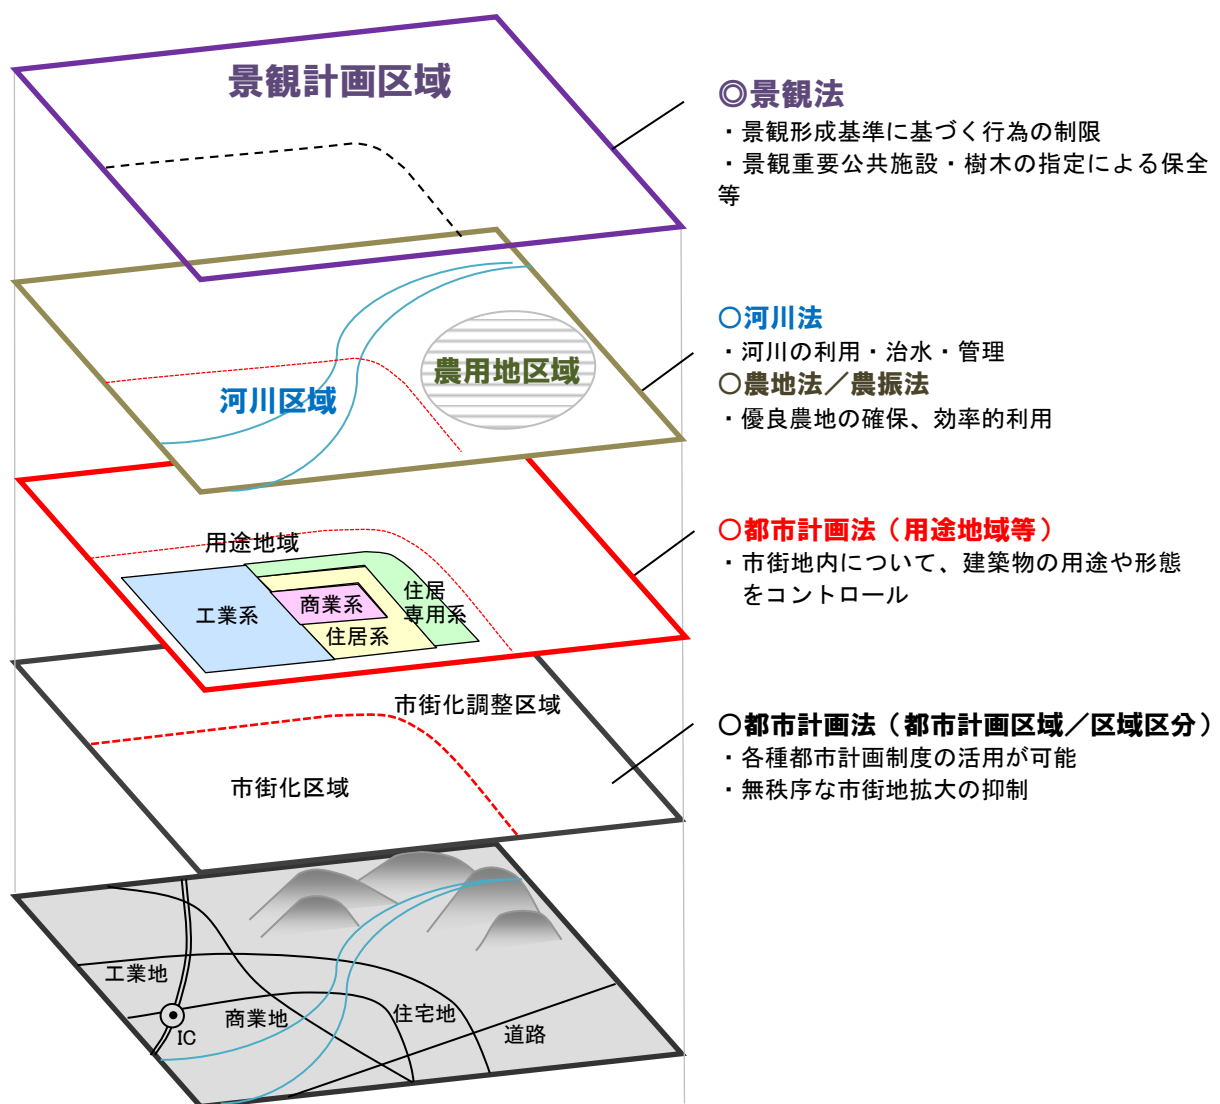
景観計画区域

◎景観法
・景観形成基準に基づく行為の制限
・景観重要公共施設・樹木の指定による保全等

農用地区域

河川区域

○河川法
・河川の利用・治水・管理
○農地法／農振法
・優良農地の確保、効率的利用

用途地域

工業系

商業系

住居系

住居専用系

○都市計画法（用途地域等）
・市街地内について、建築物の用途や形態をコントロール

市街化調整区域

市街化区域

○都市計画法（都市計画区域／区域区分）
・各種都市計画制度の活用が可能
・無秩序な市街地拡大の抑制

工業地

IC

商業地

住宅地

道路